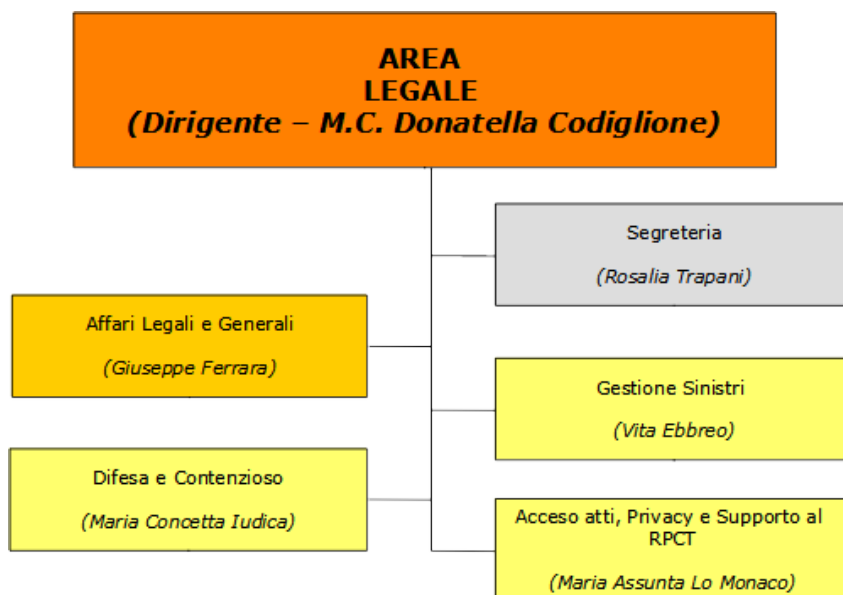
AREA
LEGALE
(Dirigente – M.C. Donatella Codiglione)

Segreteria

(Rosalia Trapani)

Affari Legali e Generali

(Giuseppe Ferrara)

Gestione Sinistri

(Vita Ebbreo)

Difesa e Contenzioso

(Maria Concetta Iudica)

Acceso atti, Privacy e Supporto al RPCT

(Maria Assunta Lo Monaco)